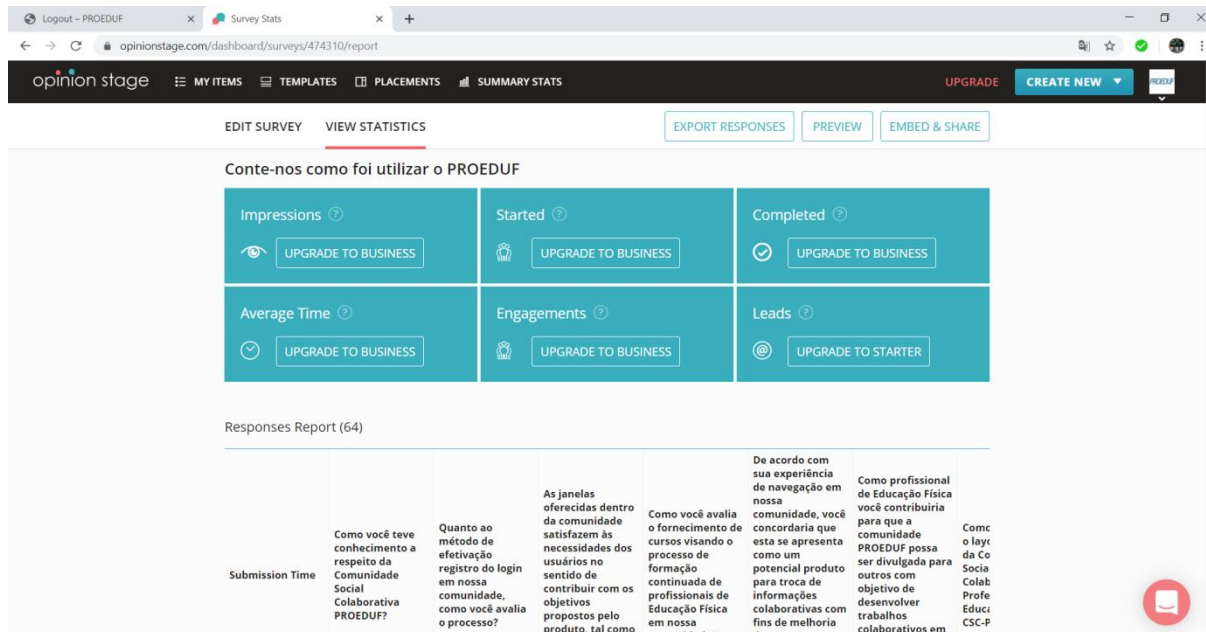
Logout – PROEDUF × Survey Stats × +

opinionstage.com/dashboard/surveys/474310/report

opinion stage MY ITEMS TEMPLATES PLACEMENTS SUMMARY STATS UPGRADE CREATE NEW PROEDUF

EDIT SURVEY VIEW STATISTICS EXPORT RESPONSES PREVIEW EMBED & SHARE

Conte-nos como foi utilizar o PROEDUF

Impressions ? UPGRADE TO BUSINESS

Started ? UPGRADE TO BUSINESS

Completed ? UPGRADE TO BUSINESS

Average Time ? UPGRADE TO BUSINESS

Engagements ? UPGRADE TO BUSINESS

Leads ? UPGRADE TO STARTER

Responses Report (64)

| Submission Time | Como você teve conhecimento a respeito da Comunidade Social Colaborativa PROEDUF? | Quanto ao método de efetivação registro do login em nossa comunidade, como você avalia o processo? | As janelas oferecidas dentro da comunidade satisfazem às necessidades dos usuários no sentido de contribuir com os objetivos propostos pelo produto, tal como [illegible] | Como você avalia o fornecimento de cursos visando o processo de formação continuada de profissionais de Educação Física em nossa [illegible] | De acordo com sua experiência de navegação em nossa comunidade, você concordaria que esta se apresenta como um potencial produto para troca de informações colaborativas com fins de melhoria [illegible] | Como profissional de Educação Física você contribuiria para que a comunidade PROEDUF possa ser divulgada para outros com objetivo de desenvolver trabalhos colaborativos em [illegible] | Como o layo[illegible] da Co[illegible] Socia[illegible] Colab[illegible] Profe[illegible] Educa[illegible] CSC-P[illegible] |